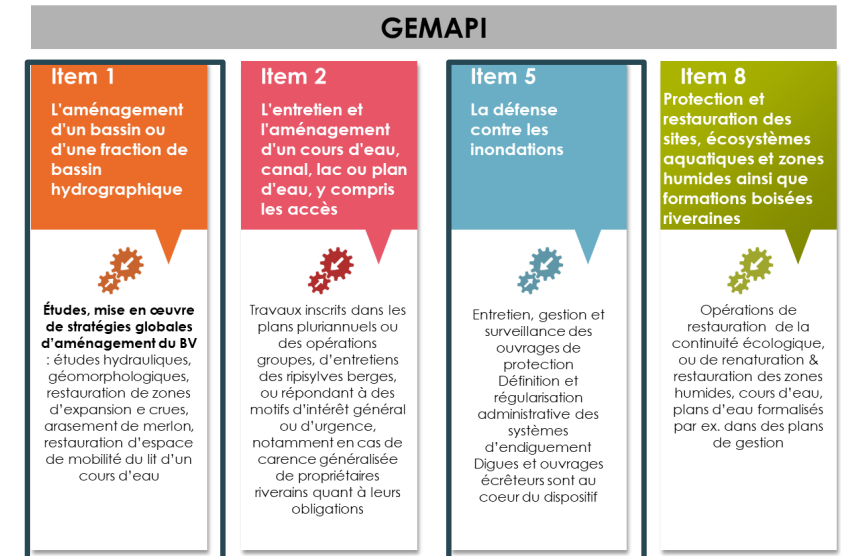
GEMAPI

Item 1

L'aménagement d'un bassin ou d'une fraction de bassin hydrographique

Études, mise en œuvre de stratégies globales d'aménagement du BV : études hydrauliques, géomorphologiques, restauration de zones d'expansion e crues, arasement de merlon, restauration d'espace de mobilité du lit d'un cours d'eau

Item 2

L'entretien et l'aménagement d'un cours d'eau, canal, lac ou plan d'eau, y compris les accès

Travaux inscrits dans les plans pluriannuels ou des opérations groupes, d'entretiens des ripisylves berges, ou répondant à des motifs d'intérêt général ou d'urgence, notamment en cas de carence généralisée de propriétaires riverains quant à leurs obligations

Item 5

La défense contre les inondations

Entretien, gestion et surveillance des ouvrages de protection
Définition et régularisation administrative des systèmes d'endiguement
Digues et ouvrages écrêteurs sont au coeur du dispositif

Item 8

Protection et restauration des sites, écosystèmes aquatiques et zones humides ainsi que formations boisées riveraines

Opérations de restauration de la continuité écologique, ou de renaturation & restauration des zones humides, cours d'eau, plans d'eau formalisés par ex. dans des plans de gestion